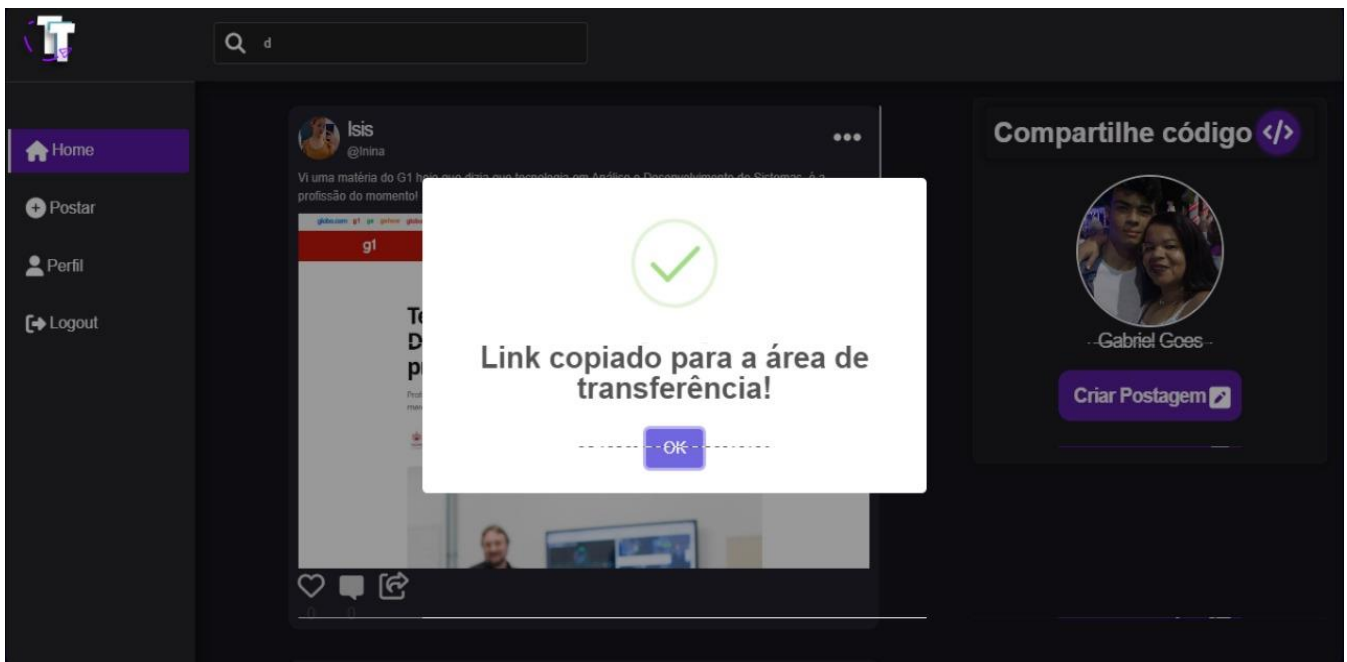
d

Home

Postar

Perfil

Logout

Isis
@Inina

Vi uma matéria do G1 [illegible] profissão do momento!

g1

Te
D
p

Link copiado para a área de transferência!

OK

Compartilhe código </>

Gabriel Goes

Criar Postagem

0 0